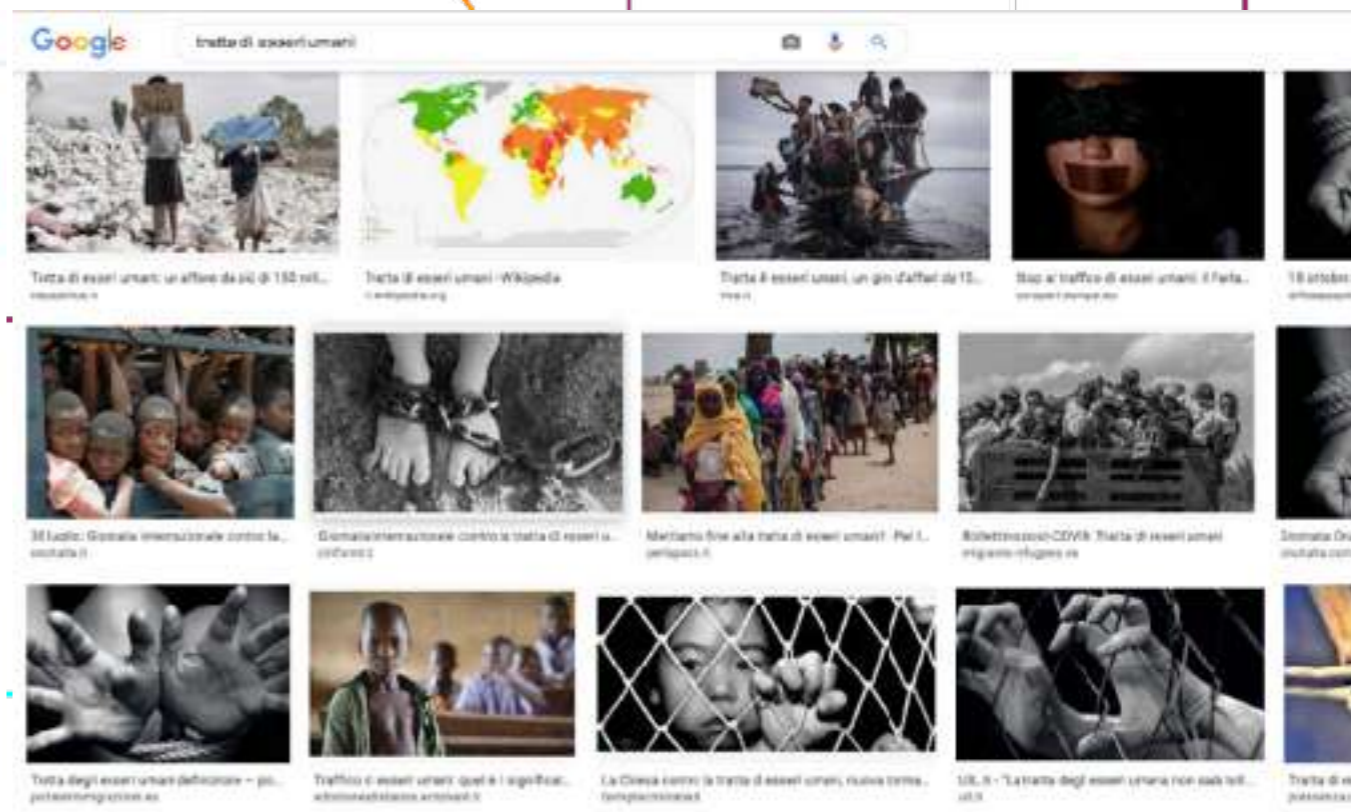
Google

tratta di esseri umani

Tratta di esseri umani: un affare da più di 150 mil...
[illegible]

Tratta di esseri umani - Wikipedia
it.wikipedia.org

Tratta di esseri umani, un giro d'affari da 15...
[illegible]

Stop al traffico di esseri umani: il farla...
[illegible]

18 ottobr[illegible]
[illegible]

30 luglio: Giornata internazionale contro la...
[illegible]

Giornata internazionale contro la tratta di esseri u...
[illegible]

Mettiamo fine alla tratta di esseri umani! · Per l...
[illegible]

Bollettino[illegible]-COVID: Tratta di esseri umani
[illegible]

Giornata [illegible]
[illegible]

Tratta degli esseri umani definizione – po...
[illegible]

Traffico di esseri umani: quel è i significat...
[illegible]

La Chiesa contro la tratta di esseri umani, nuova tema...
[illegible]

UIL: "La tratta degli esseri umani non sarà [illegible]
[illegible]

Tratta di e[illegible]
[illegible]